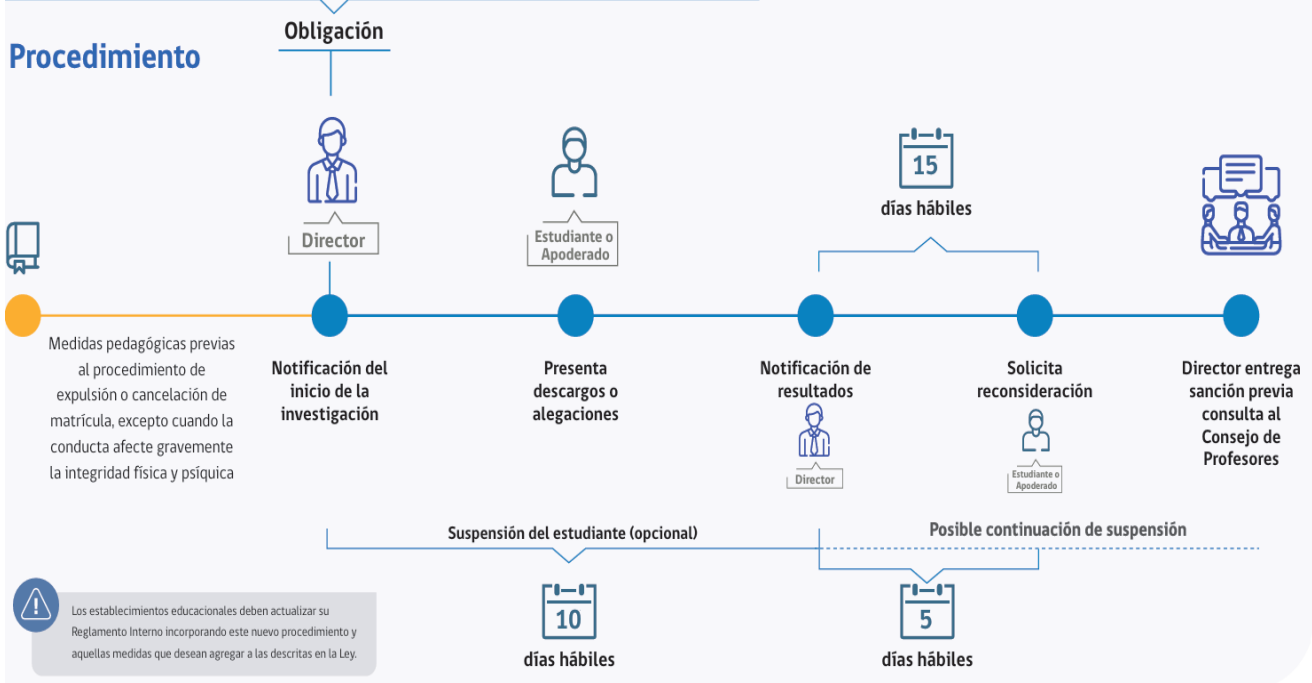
Obligación

Procedimiento

Director

Estudiante o Apoderado

15

días hábiles

Medidas pedagógicas previas al procedimiento de expulsión o cancelación de matrícula, excepto cuando la conducta afecte gravemente la integridad física y psíquica

Notificación del inicio de la investigación

Presenta descargos o alegaciones

Notificación de resultados

Director

Solicita reconsideración

Estudiante o Apoderado

Director entrega sanción previa consulta al Consejo de Profesores

Suspensión del estudiante (opcional)

Posible continuación de suspensión

Los establecimientos educacionales deben actualizar su Reglamento Interno incorporando este nuevo procedimiento y aquellas medidas que desean agregar a las descritas en la Ley.

10

días hábiles

5

días hábiles